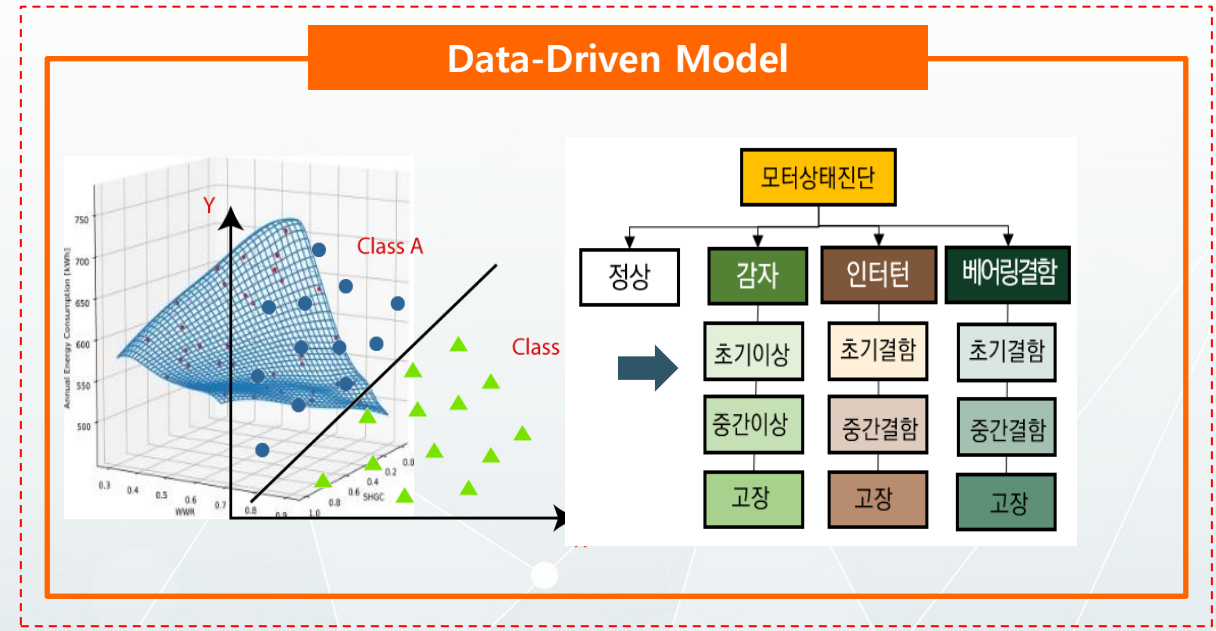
Data-Driven Model

Y

Class A

Class

750
700
650
600
550
500

Annual Energy Consumption [kWh]

0.3 0.4 0.5 0.6 0.7 0.8 0.9
WWR

0.0
0.2
0.4
0.6
0.8
1.0
SHGC

모터상태진단

정상

감자
초기이상
중간이상
고장

인터턴
초기결함
중간결함
고장

베어링결함
초기결함
중간결함
고장